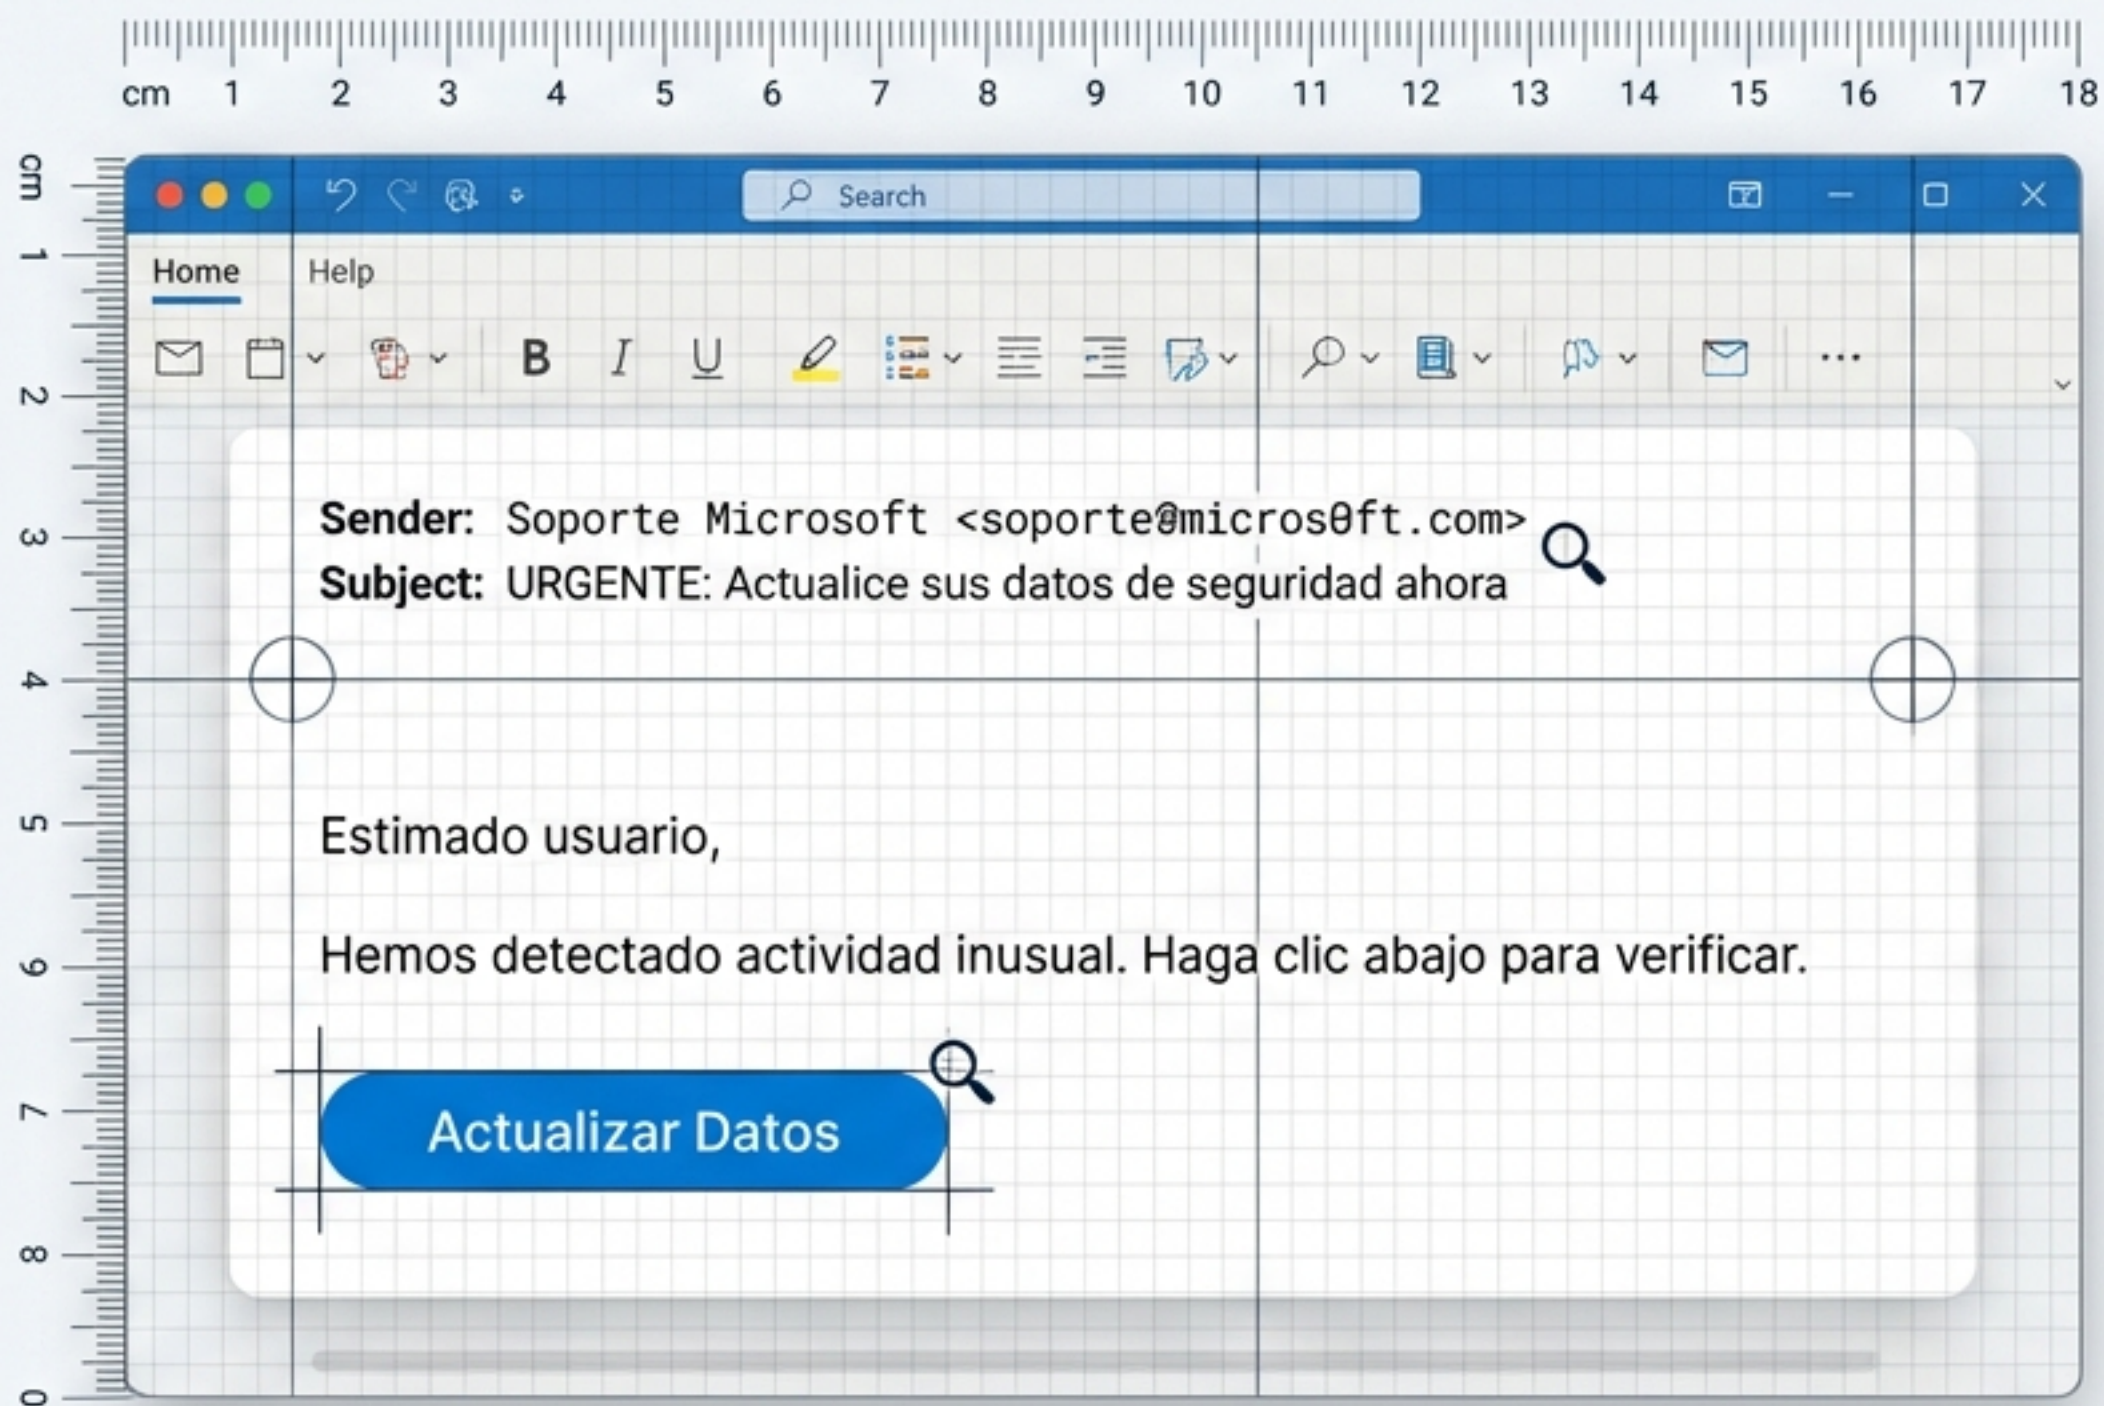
cm 1 2 3 4 5 6 7 8 9 10 11 12 13 14 15 16 17 18

cm 1 2 3 4 5 6 7 8 0

Search

Home Help

B I U

Sender: Soporte Microsoft <soporte@micros0ft.com>
Subject: URGENTE: Actualice sus datos de seguridad ahora

Estimado usuario,

Hemos detectado actividad inusual. Haga clic abajo para verificar.

Actualizar Datos